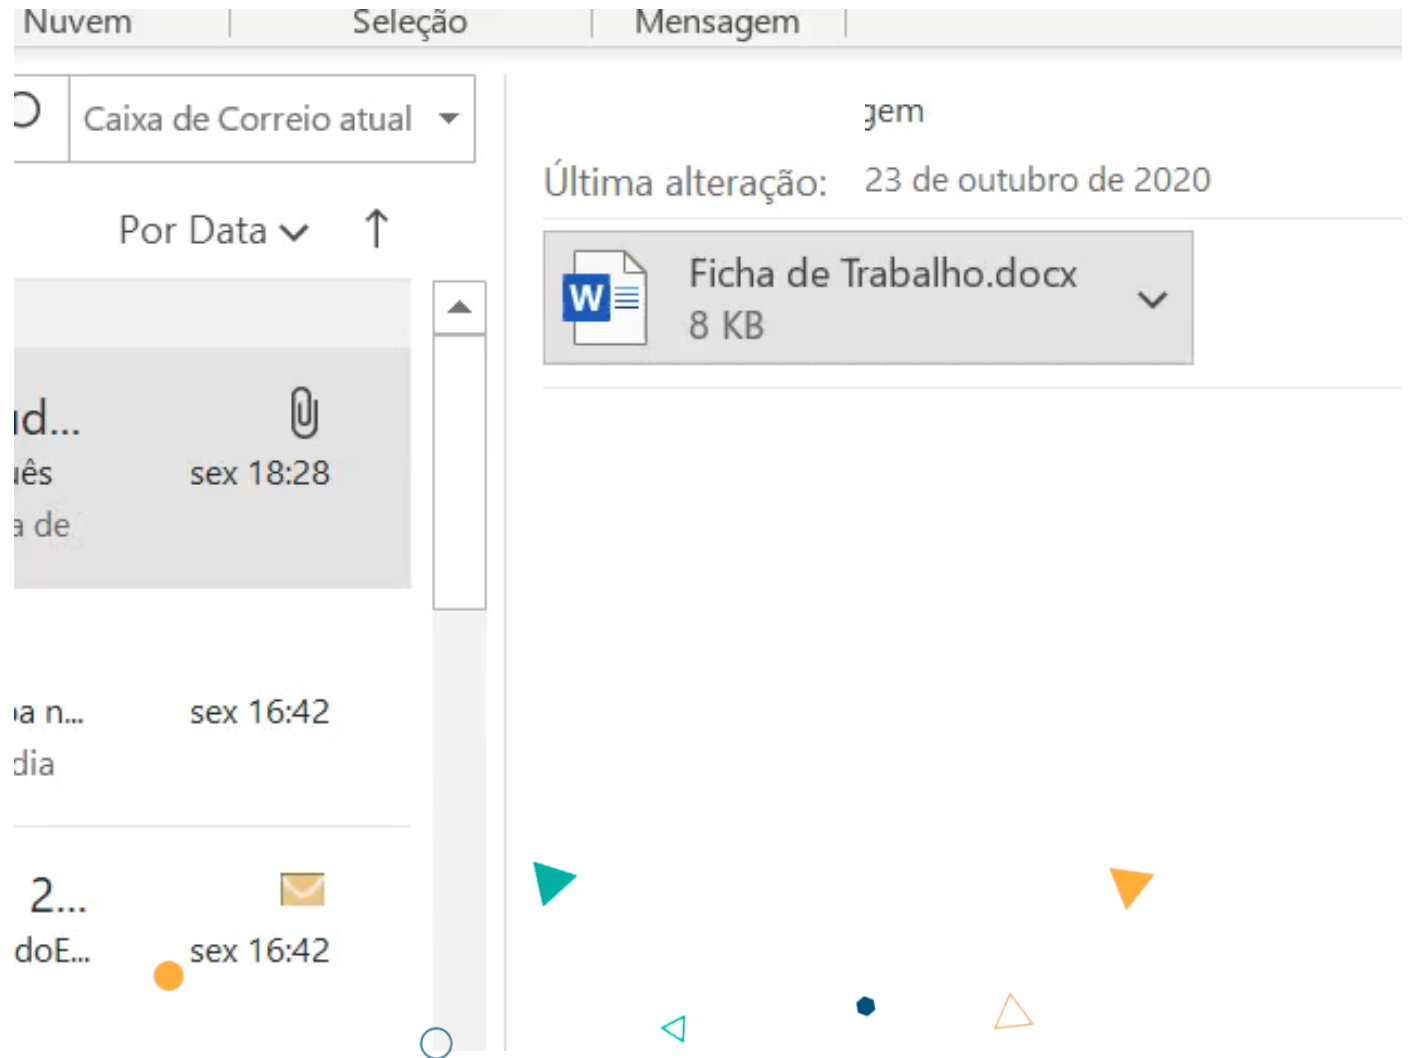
Nuvem | Seleção | Mensagem

Caixa de Correio atual

Por Data ↑

ıd...
ıês
a de
sex 18:28

ıa n...
dia
sex 16:42

2...
doE...
sex 16:42

gem
Última alteração: 23 de outubro de 2020

Ficha de Trabalho.docx
8 KB